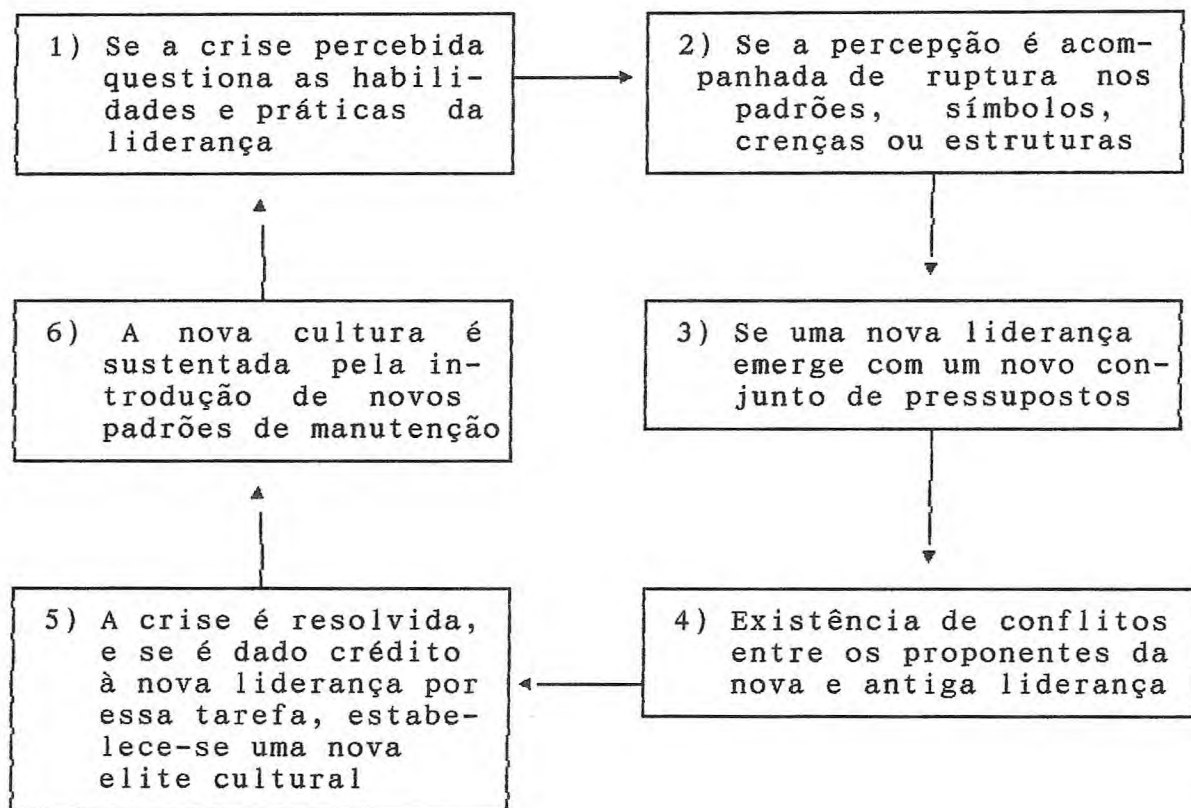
1) Se a crise percebida questiona as habilidades e práticas da liderança

2) Se a percepção é acompanhada de ruptura nos padrões, símbolos, crenças ou estruturas

3) Se uma nova liderança emerge com um novo conjunto de pressupostos

4) Existência de conflitos entre os proponentes da nova e antiga liderança

5) A crise é resolvida, e se é dado crédito à nova liderança por essa tarefa, estabelece-se uma nova elite cultural

6) A nova cultura é sustentada pela introdução de novos padrões de manutenção